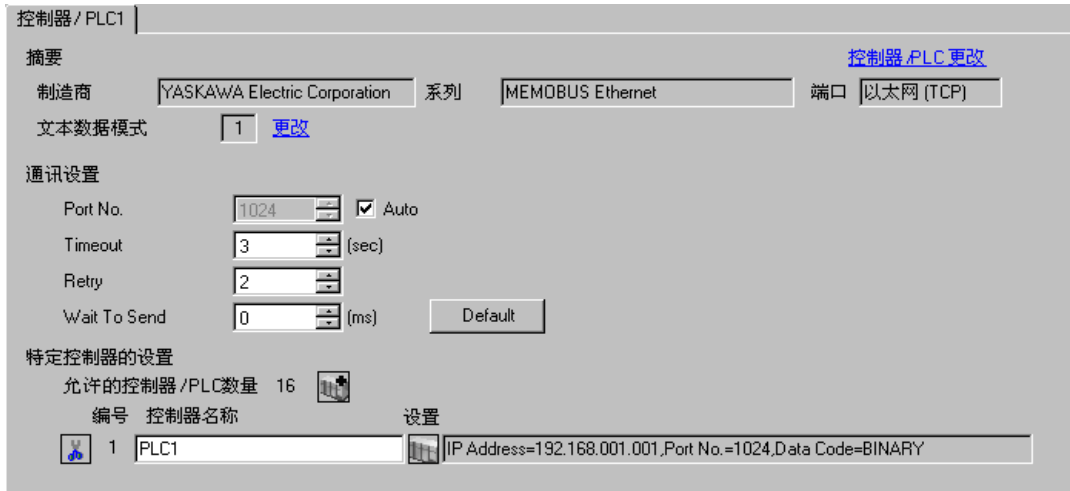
控制器 / PLC1

摘要

控制器 /PLC 更改

制造商 YASKAWA Electric Corporation 系列 MEMOBUS Ethernet 端口 以太网 (TCP)

文本数据模式 1 更改

通讯设置

Port No. 1024 ☑ Auto

Timeout 3 (sec)

Retry 2

Wait To Send 0 (ms) Default

特定控制器的设置

允许的控制器 /PLC数量 16

编号 控制器名称 设置

1 PLC1 IP Address=192.168.001.001,Port No.=1024,Data Code=BINARY